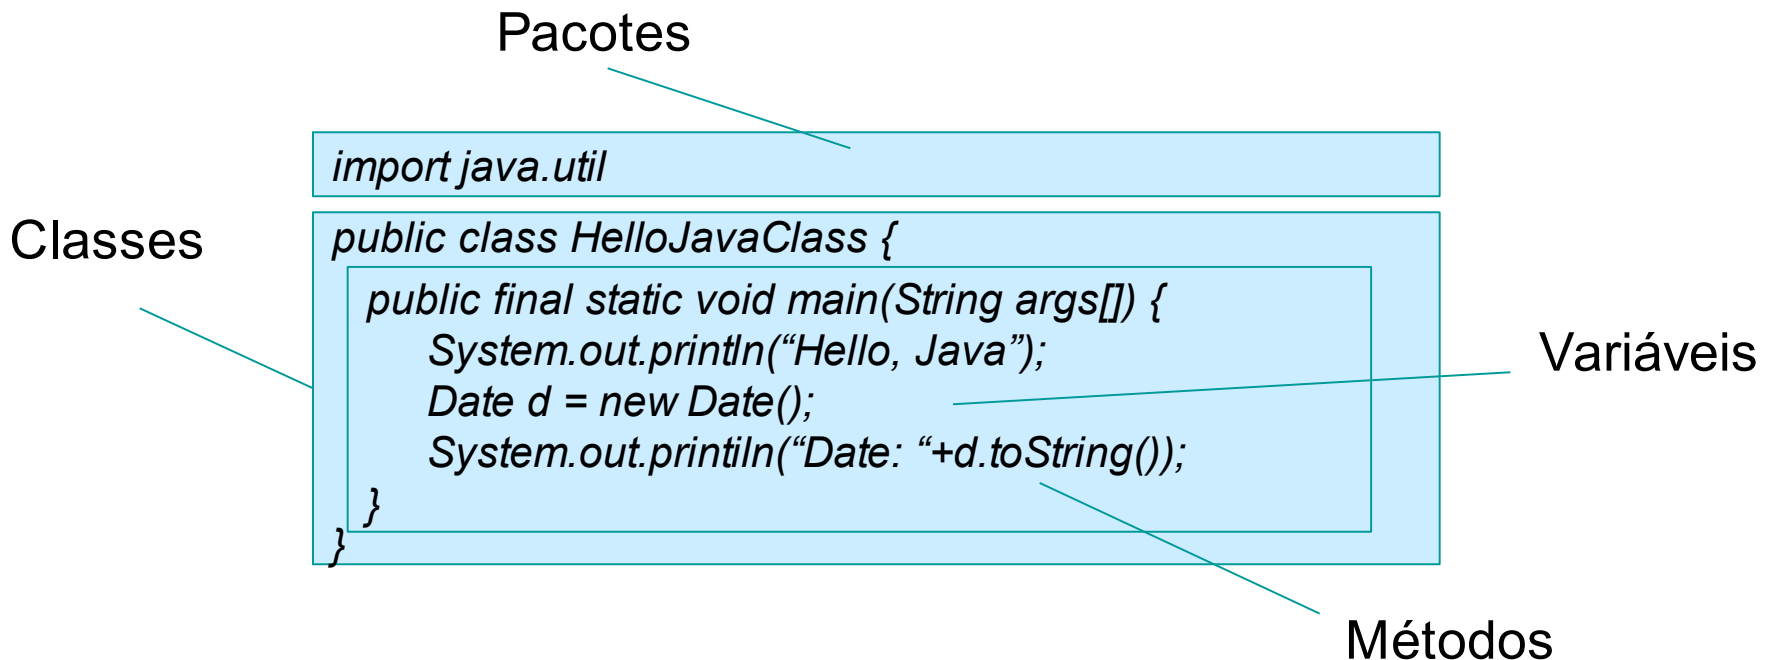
Pacotes

import java.util

Classes

public class HelloJavaClass {
public final static void main(String args[]) {
System.out.println(“Hello, Java”);
Date d = new Date();
System.out.printiln(“Date: “+d.toString());
}
}

Variáveis

Métodos